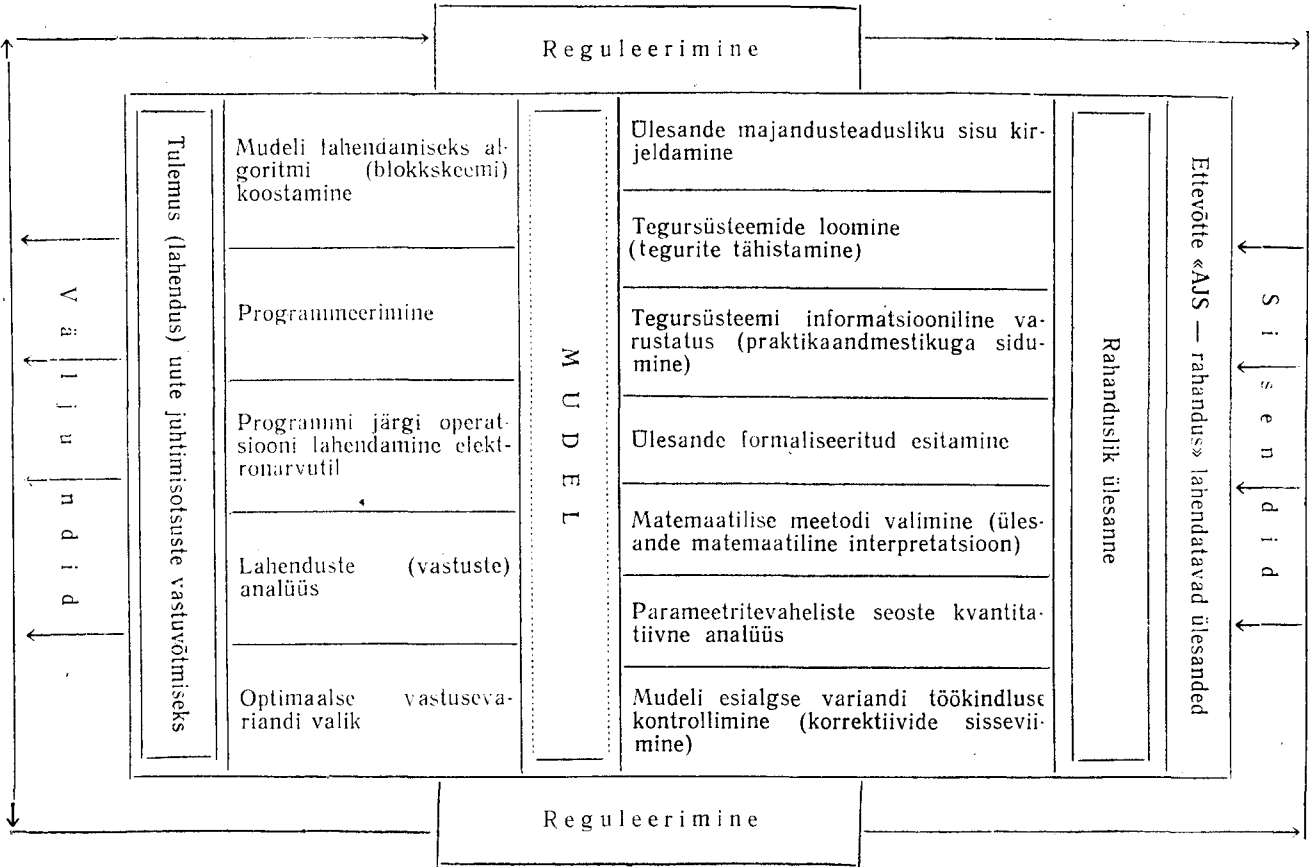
Reguleerimine

Väljundid

Tulemus (lahendus) uute juhtimisotsuste vastuvõtmiseks

Mudeli lahendamiseks algoritmi (blokkskeemi) koostamine

Programmeerimine

Programmi järgi operatsiooni lahendamine elektronarvutil

Lahenduste (vastuste) analüüs

Optimaalse vastusevariandi valik

MUDEL

Ülesande majandusteadusliku sisu kirjeldamine

Tegursüsteemide loomine (tegurite tähistamine)

Tegursüsteemi informatsiooniline varustatus (praktikaandmestikuga sidumine)

Ülesande formaliseeritud esitamine

Matemaatilise meetodi valimine (ülesande matemaatiline interpretatsioon)

Parameetritevaheliste seoste kvantitatiivne analüüs

Mudeli esialgse variandi töökindluse kontrollimine (korrektiivide sisseviimine)

Rahanduslik ülesanne

Ettevõtte «AJS — rahandus» lahendatavad ülesanded

Sisendid

Reguleerimine